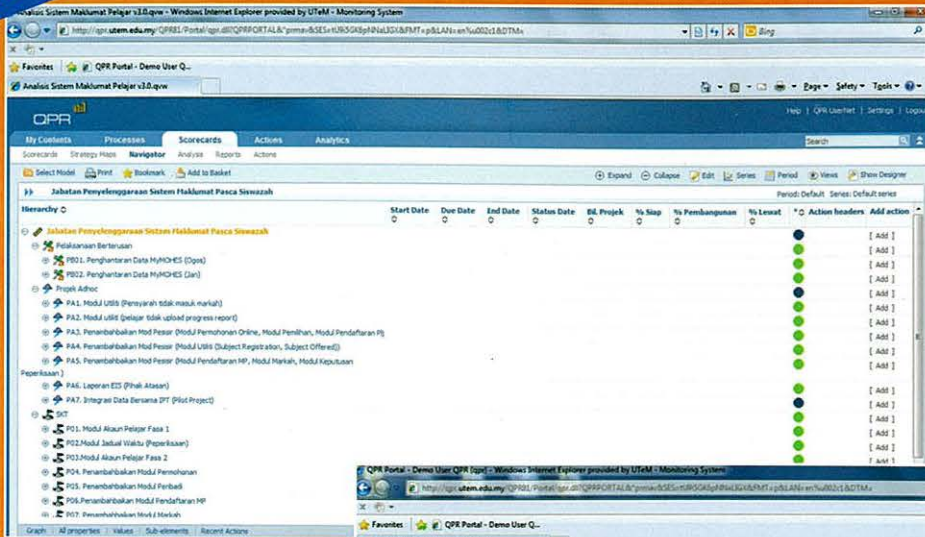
Analisis Sistem Maklumat Pelajar v3.0.qvw - Windows Internet Explorer provided by UTeM - Monitoring System

http://qpr.utem.edu.my/QPR81/Portal/qpr.dll?QPRPORTAL&*prma=&SES=tUlK5GK8pNNaLXGX&FMT=p&LAN=en%u002c1&DTM=

Bing

Favorites | QPR Portal - Demo User Q...

Analisis Sistem Maklumat Pelajar v3.0.qvw

Page ▾ Safety ▾ Tools ▾

QPR

Help | QPR UserNet | Settings | Logout

My Contents | Processes | Scorecards | Actions | Analytics

Search

Scorecards | Strategy Maps | Navigator | Analyze | Reports | Actions

Select Model | Print | Bookmark | Add to Basket

Expand | Collapse | Edit | Series | Period | Views | Show Designer

Jabatan Penyelenggaraan Sistem Maklumat Pasca Siswazah

Period: Default Series: Default series

| Hierarchy | Start Date | Due Date | End Date | Status Date | Bil. Projek | % Siap | % Pembangunan | % Lewat | Action headers | Add action |
|---|---|---|---|---|---|---|---|---|---|---|
| Jabatan Penyelenggaraan Sistem Maklumat Pasca Siswazah | | | | | | | | | | [ Add ] |
| Pelaksanaan Berterusan | | | | | | | | | | [ Add ] |
| PB01. Penghantaran Data MyMOHES (Ogos) | | | | | | | | | | [ Add ] |
| PB02. Penghantaran Data MyMOHES (Jan) | | | | | | | | | | [ Add ] |
| Projek Adhoc | | | | | | | | | | [ Add ] |
| PA1. Modul Utiliti (Pensyarah tidak masuk markah) | | | | | | | | | | [ Add ] |
| PA2. Modul utiliti (pelajar tidak upload progress report) | | | | | | | | | | [ Add ] |
| PA3. Penambahbaikan Mod Pessor (Modul Permohonan Online, Modul Pemilihan, Modul Pendaftaran Pl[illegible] | | | | | | | | | | [ Add ] |
| PA4. Penambahbaikan Mod Pessir (Modul Utiliti (Subject Registration, Subject Offered)) | | | | | | | | | | [ Add ] |
| PA5. Penambahbaikan Mod Pessir (Modul Pendaftaran MP, Modul Markah, Modul Keputusan Peperiksaan ) | | | | | | | | | | [ Add ] |
| PA6. Laporan EIS (Pihak Atasan) | | | | | | | | | | [ Add ] |
| PA7. Integrasi Data Bersama IPT (Pilot Project) | | | | | | | | | | [ Add ] |
| SKT | | | | | | | | | | [ Add ] |
| P01. Modul Akaun Pelajar Fasa 1 | | | | | | | | | | [ Add ] |
| P02.Modul Jadual Waktu (Peperiksaan) | | | | | | | | | | [ Add ] |
| P03.Modul Akaun Pelajar Fasa 2 | | | | | | | | | | [ Add ] |
| P04. Penambahbaikan Modul Permohonan | | | | | | | | | | [ Add ] |
| P05. Penambahbaikan Modul Peribadi | | | | | | | | | | |
| P06.Penambahbaikan Modul Pendaftaran MP | | | | | | | | | | |
| P07. Penambahbaikan Modul Markah | | | | | | | | | | |

Graph | All properties | Values | Sub-elements | Recent Actions

QPR Portal - Demo User QPR (qpr) - Windows Internet Explorer provided by UTeM - Monitoring System

http://qpr.utem.edu.my/QPR81/Portal/qpr.dll?QPRPORTAL&*prma=&SES=tUlK5GK8pNNaLXGX&FMT=p&LAN=en%u002c1&DTM=

Favorites | QPR Portal - Demo User Q...